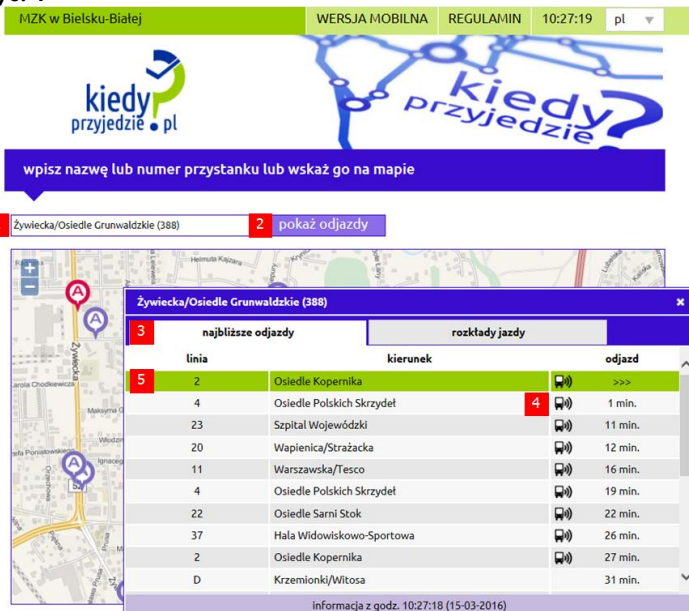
MZK w Bielsku-Białej | WERSJA MOBILNA | REGULAMIN | 10:27:19 | pl

kiedy przyjedzie.pl

kiedy przyjedzie?

wpisz nazwę lub numer przystanku lub wskaż go na mapie

Żywiecka/Osiedle Grunwaldzkie (388)

2 pokaż odjazdy

Helmuta Kajzara

Żywiecka

Karola Chodkiewicza

Maksyma G

Ignacego

Żywiecka/Osiedle Grunwaldzkie (388)

3 najbliższe odjazdy | rozkłady jazdy

| linia | kierunek | | odjazd |
|---|---|---|---|
| 5 2 | Osiedle Kopernika | | >>> |
| 4 | Osiedle Polskich Skrzydeł | 4 | 1 min. |
| 23 | Szpital Wojewódzki | | 11 min. |
| 20 | Wapienica/Strażacka | | 12 min. |
| 11 | Warszawska/Tesco | | 16 min. |
| 4 | Osiedle Polskich Skrzydeł | | 19 min. |
| 22 | Osiedle Sarni Stok | | 22 min. |
| 37 | Hala Widowiskowo-Sportowa | | 26 min. |
| 2 | Osiedle Kopernika | | 27 min. |
| D | Krzemionki/Witosa | | 31 min. |

informacja z godz. 10:27:18 (15-03-2016)